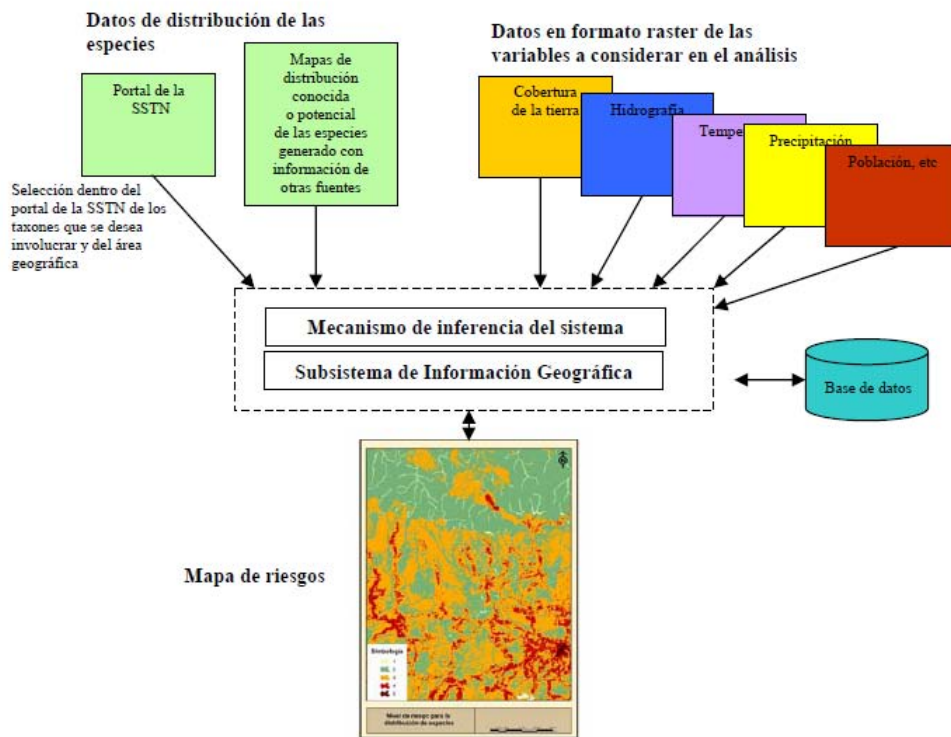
Datos de distribución de las especies

Portal de la SSTN

Mapas de distribución conocida o potencial de las especies generado con información de otras fuentes

Selección dentro del portal de la SSTN de los taxones que se desea involucrar y del área geográfica

Datos en formato raster de las variables a considerar en el análisis

Cobertura de la tierra

Hidrografía

Tempe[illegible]

Precipitación

Población, etc

Mecanismo de inferencia del sistema

Subsistema de Información Geográfica

Base de datos

Mapa de riesgos

Simbología

Nivel de riesgo para la distribución de especies